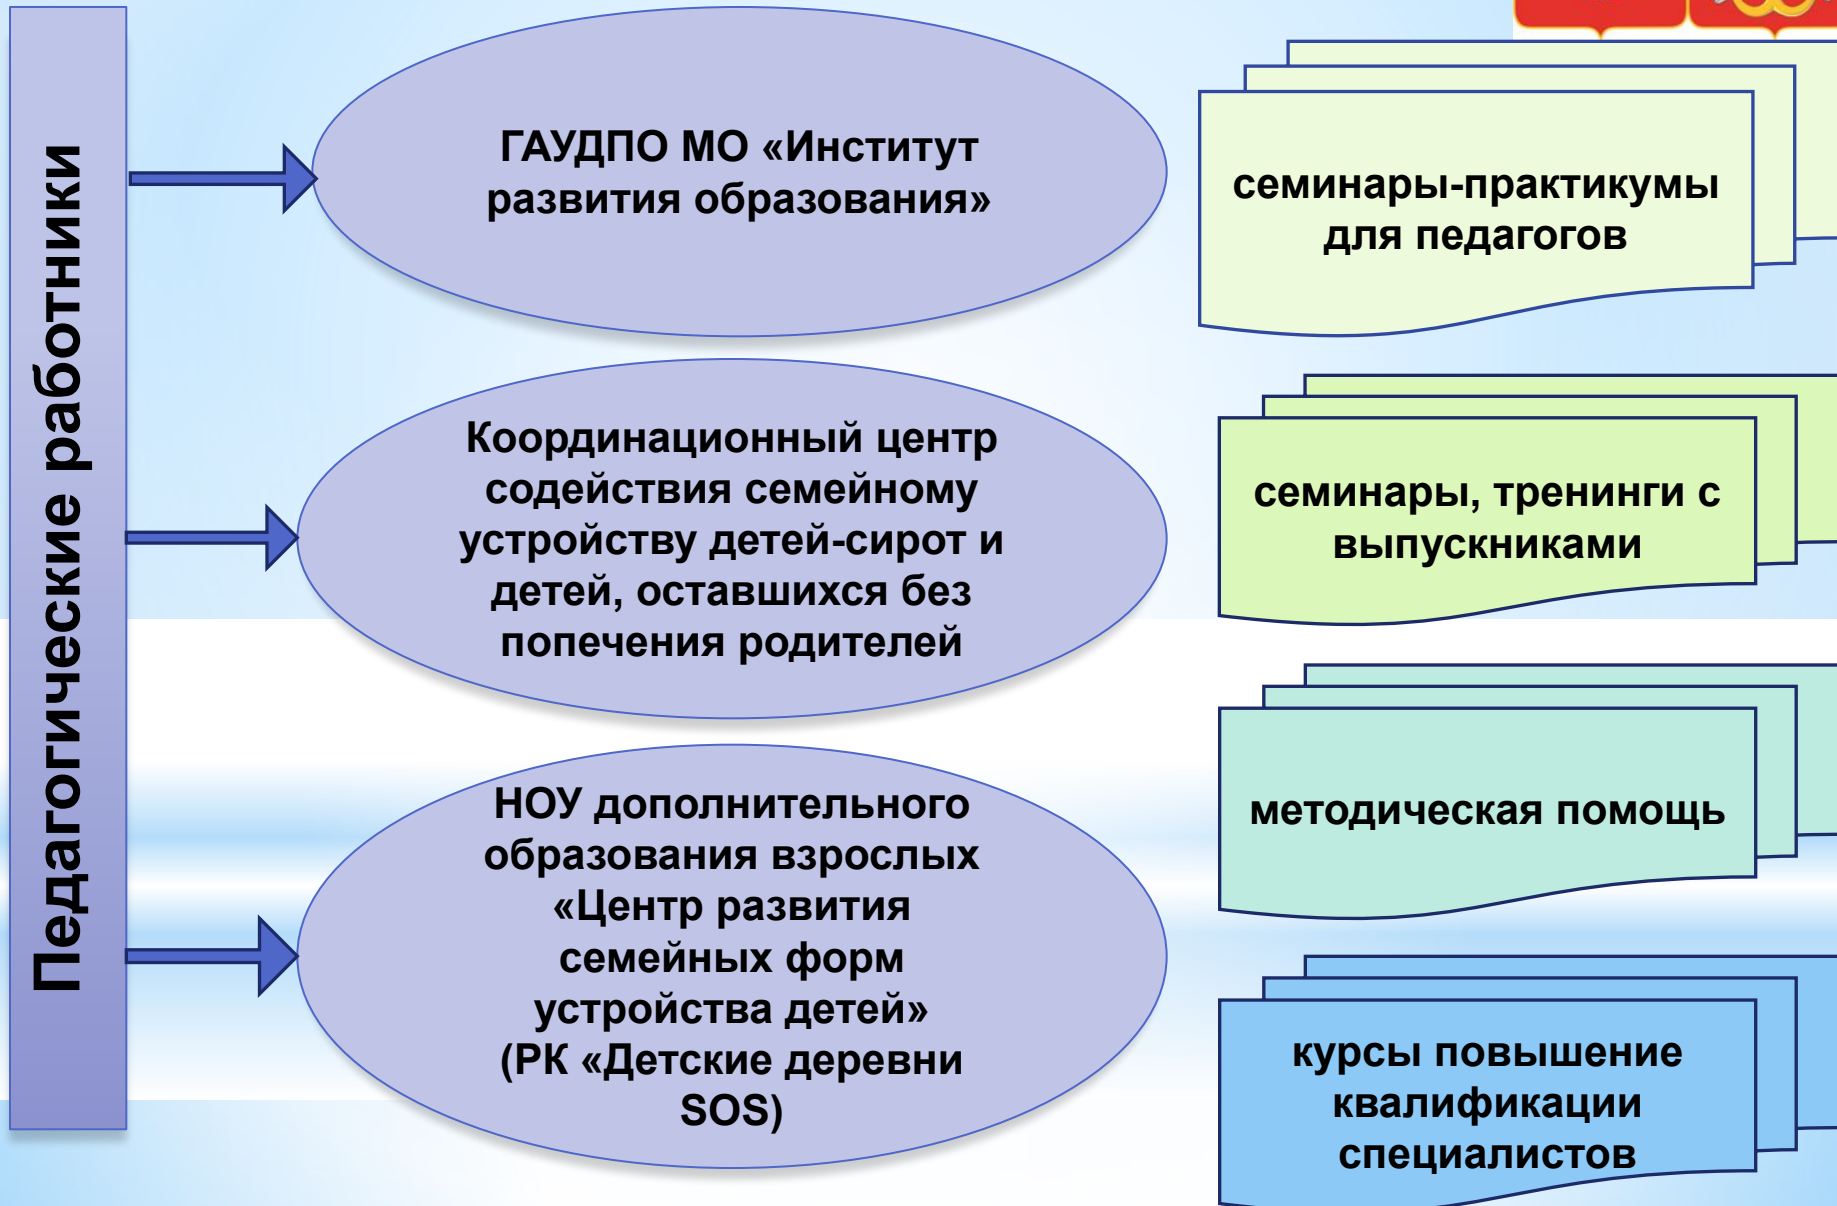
Педагогические работники

ГАУДПО МО «Институт развития образования»

Координационный центр содействия семейному устройству детей-сирот и детей, оставшихся без попечения родителей

НОУ дополнительного образования взрослых «Центр развития семейных форм устройства детей» (РК «Детские деревни SOS)

семинары-практикумы для педагогов

семинары, тренинги с выпускниками

методическая помощь

курсы повышение квалификации специалистов